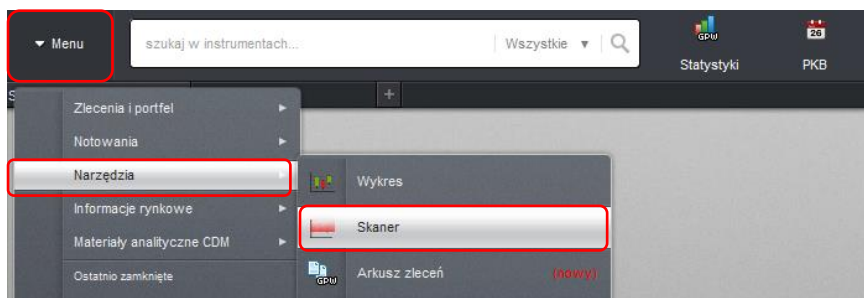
Menu

szukaj w instrumentach...

Wszystkie

GPW

Statystyki

26

PKB

S

+

Zlecenia i portfel

Notowania

Narzędzia

Informacje rynkowe

Materiały analityczne CDM

Ostatnio zamknięte

Wykres

Skaner

GPW

Arkusz zleceń

(nowy)